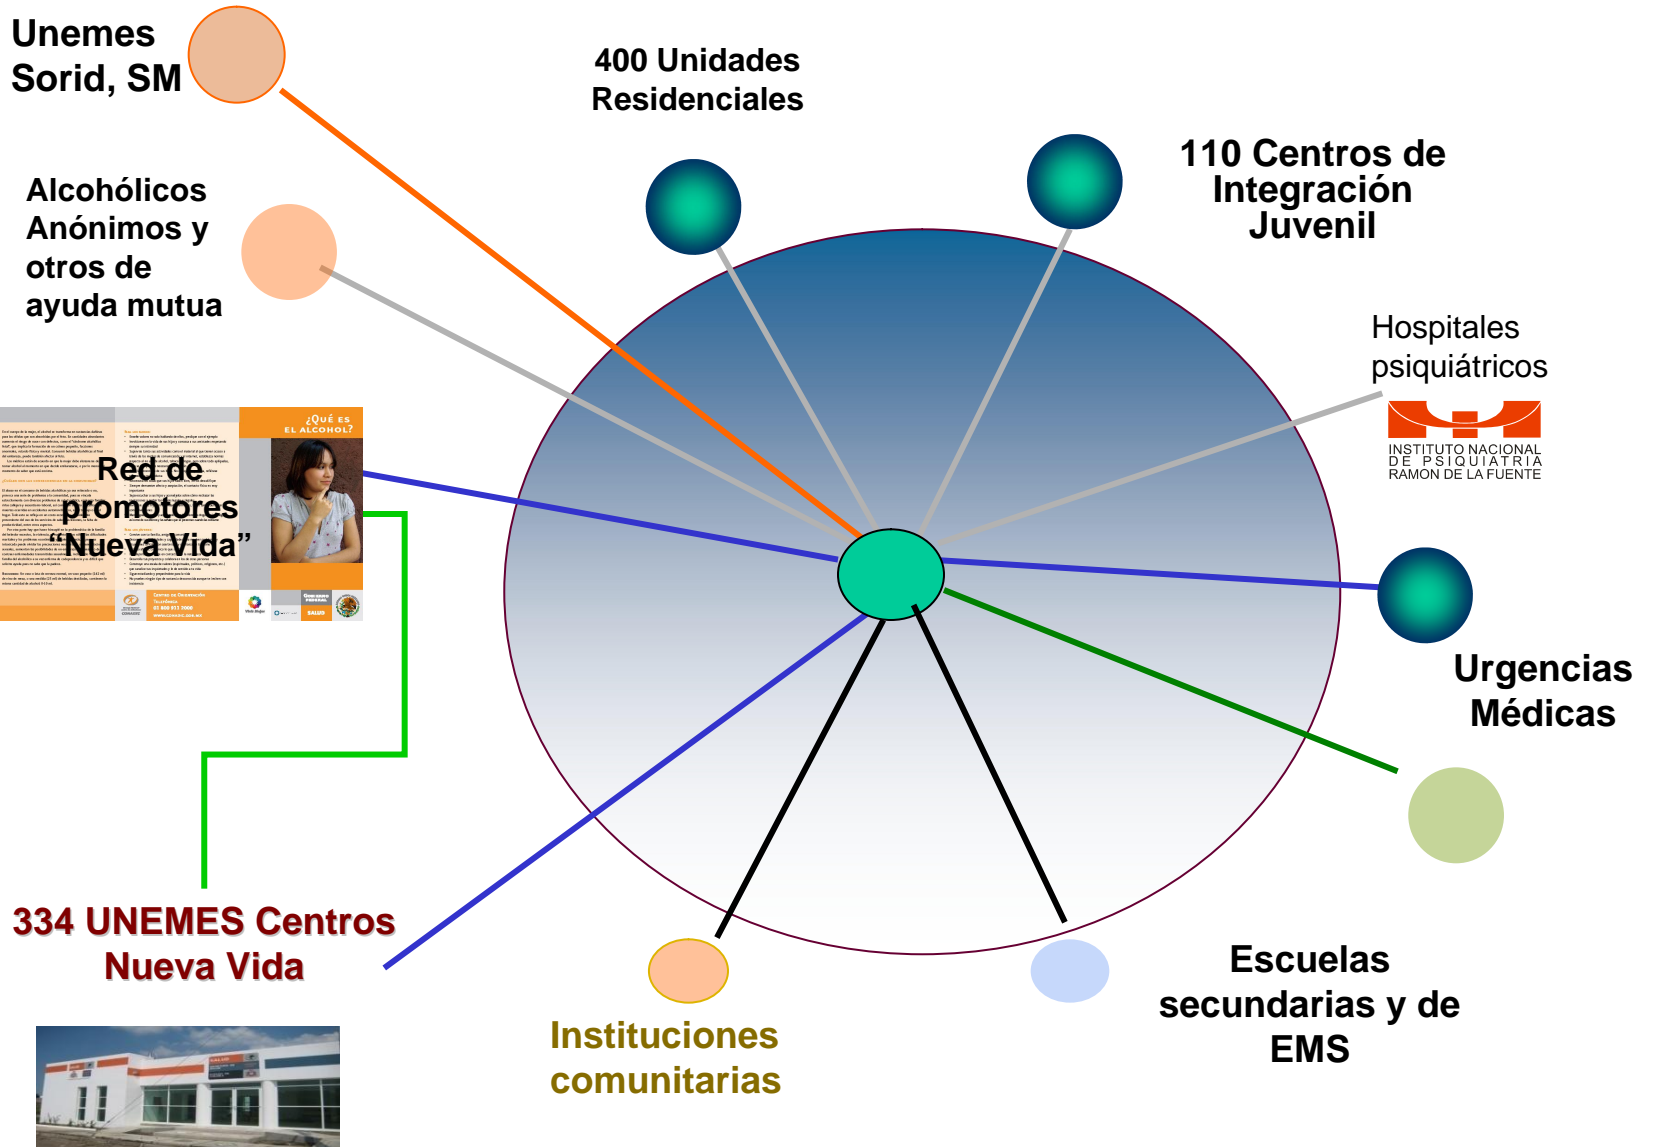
Unemes Sorid, SM

400 Unidades Residenciales

110 Centros de Integración Juvenil

Alcohólicos Anónimos y otros de ayuda mutua

Hospitales psiquiátricos

INSTITUTO NACIONAL DE PSIQUIATRIA RAMON DE LA FUENTE

¿QUÉ ES EL ALCOHOL?

Red de promotores "Nueva Vida"

Urgencias Médicas

334 UNEMES Centros Nueva Vida

Instituciones comunitarias

Escuelas secundarias y de EMS